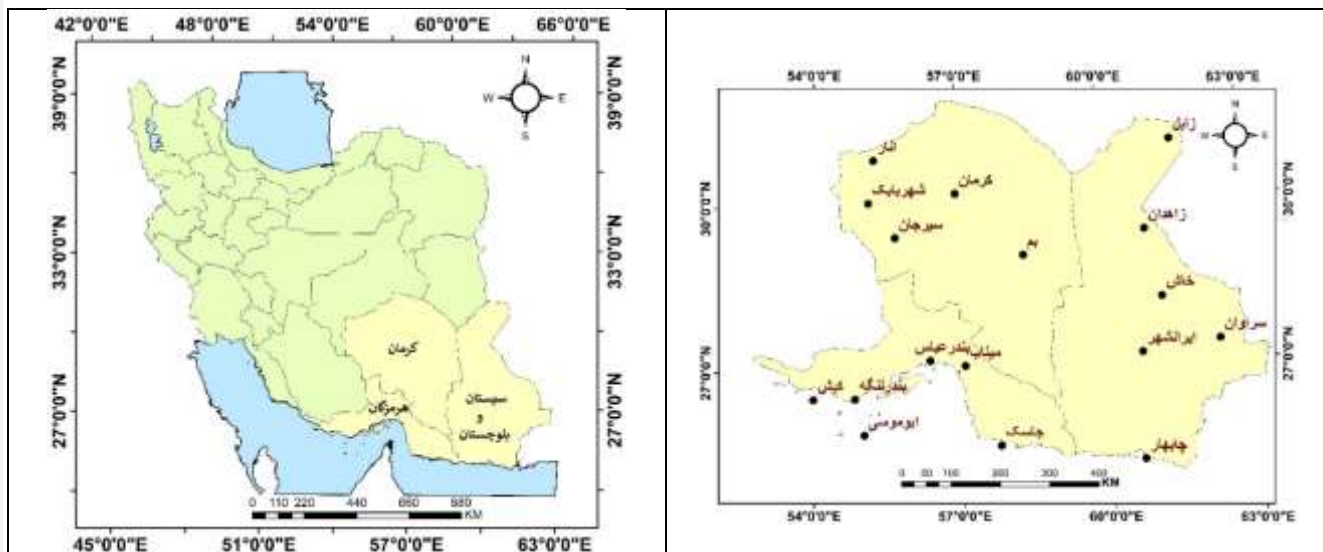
42°0'0"E 48°0'0"E 54°0'0"E 60°0'0"E 66°0'0"E

39°0'0"N 33°0'0"N 27°0'0"N

39°0'0"N 33°0'0"N 27°0'0"N

N W E S

کرمان
هرمزگان
سیستان و بلوچستان

0 110 220 440 660 880 KM

45°0'0"E 51°0'0"E 57°0'0"E 63°0'0"E

54°0'0"E 57°0'0"E 60°0'0"E 63°0'0"E

30°0'0"N 27°0'0"N

30°0'0"N 27°0'0"N

N W E S

زابل
انار
کرمان
شهربابک
زاهدان
سیرجان
بم
خاش
سراوان
ایرانشهر
میناب
بندرعباس
بندرلنگه
کیش
ابوموسی
جاسک
چابهار

0 50 100 200 300 400 KM

54°0'0"E 57°0'0"E 60°0'0"E 63°0'0"E